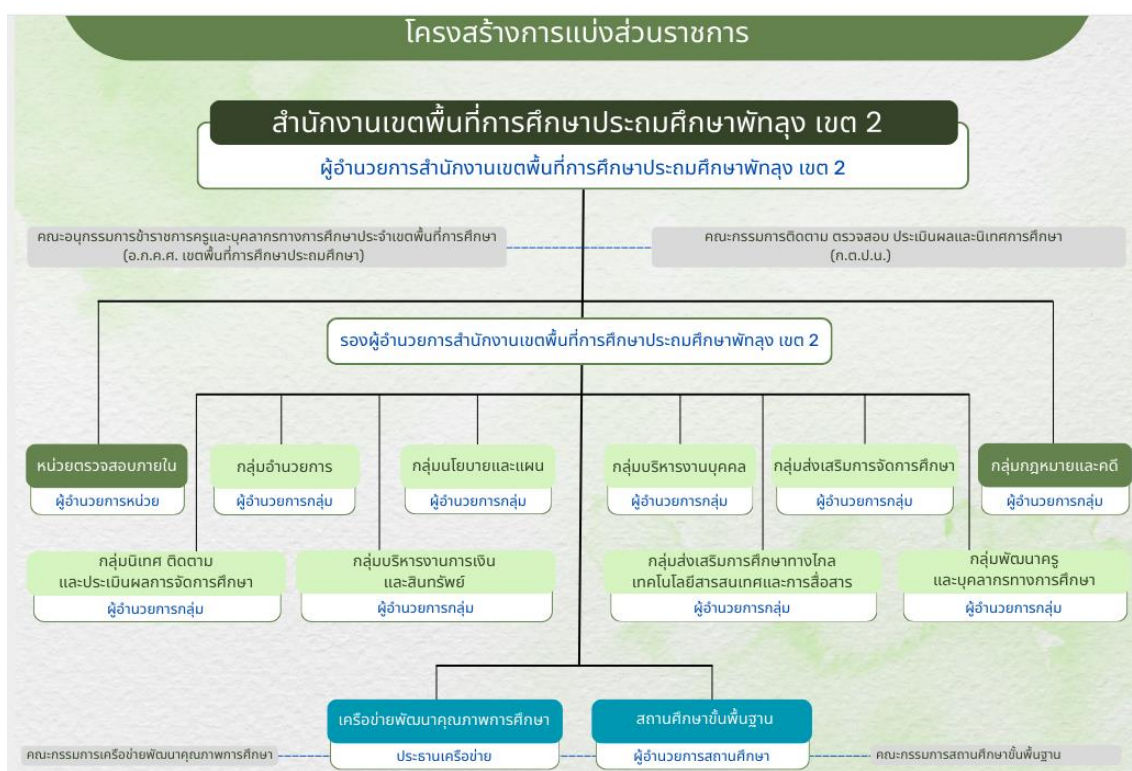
โครงสร้างการแบ่งส่วนราชการ

สำนักงานเขตพื้นที่การศึกษาประถมศึกษาพัทลุง เขต 2

ผู้อำนวยการสำนักงานเขตพื้นที่การศึกษาประถมศึกษาพัทลุง เขต 2

คณะอนุกรรมการข้าราชการครูและบุคลากรทางการศึกษาประจำเขตพื้นที่การศึกษา (อ.ก.ค.ศ. เขตพื้นที่การศึกษาประถมศึกษา)

คณะกรรมการติดตาม ตรวจสอบ ประเมินผลและนิเทศการศึกษา (ก.ต.ป.น.)

รองผู้อำนวยการสำนักงานเขตพื้นที่การศึกษาประถมศึกษาพัทลุง เขต 2

หน่วยตรวจสอบภายใน
ผู้อำนวยการหน่วย

กลุ่มอำนวยการ
ผู้อำนวยการกลุ่ม

กลุ่มนโยบายและแผน
ผู้อำนวยการกลุ่ม

กลุ่มบริหารงานบุคคล
ผู้อำนวยการกลุ่ม

กลุ่มส่งเสริมการจัดการศึกษา
ผู้อำนวยการกลุ่ม

กลุ่มกฎหมายและคดี
ผู้อำนวยการกลุ่ม

กลุ่มนิเทศ ติดตาม และประเมินผลการจัดการศึกษา
ผู้อำนวยการกลุ่ม

กลุ่มบริหารงานการเงิน และสินทรัพย์
ผู้อำนวยการกลุ่ม

กลุ่มส่งเสริมการศึกษาทางไกล เทคโนโลยีสารสนเทศและการสื่อสาร
ผู้อำนวยการกลุ่ม

กลุ่มพัฒนาครู และบุคลากรทางการศึกษา
ผู้อำนวยการกลุ่ม

เครือข่ายพัฒนาคุณภาพการศึกษา
ประธานเครือข่าย

สถานศึกษาขั้นพื้นฐาน
ผู้อำนวยการสถานศึกษา

คณะกรรมการเครือข่ายพัฒนาคุณภาพการศึกษา

คณะกรรมการสถานศึกษาขั้นพื้นฐาน